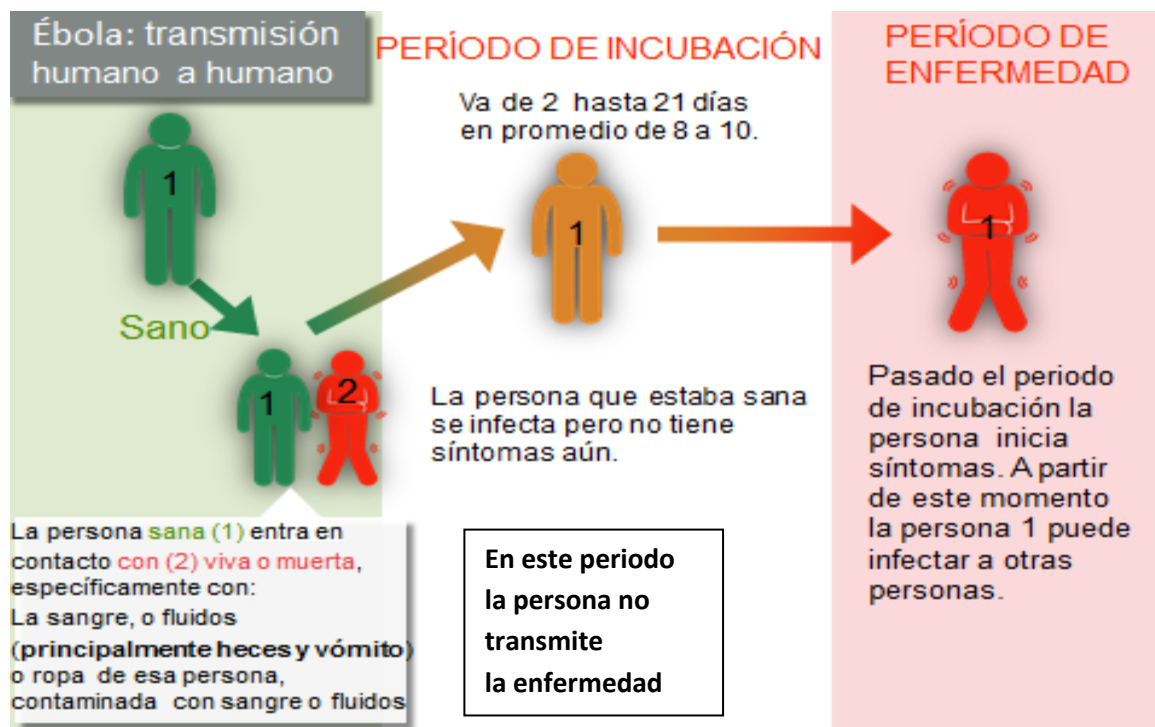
Ébola: transmisión humano a humano

PERÍODO DE INCUBACIÓN

PERÍODO DE ENFERMEDAD

1

Sano

1 2

Va de 2 hasta 21 días en promedio de 8 a 10.

1

1

La persona que estaba sana se infecta pero no tiene síntomas aún.

Pasado el periodo de incubación la persona inicia síntomas. A partir de este momento la persona 1 puede infectar a otras personas.

La persona sana (1) entra en contacto con (2) viva o muerta, específicamente con:
La sangre, o fluidos (**principalmente heces y vómito**) o ropa de esa persona, contaminada con sangre o fluidos

**En este periodo la persona no transmite la enfermedad**